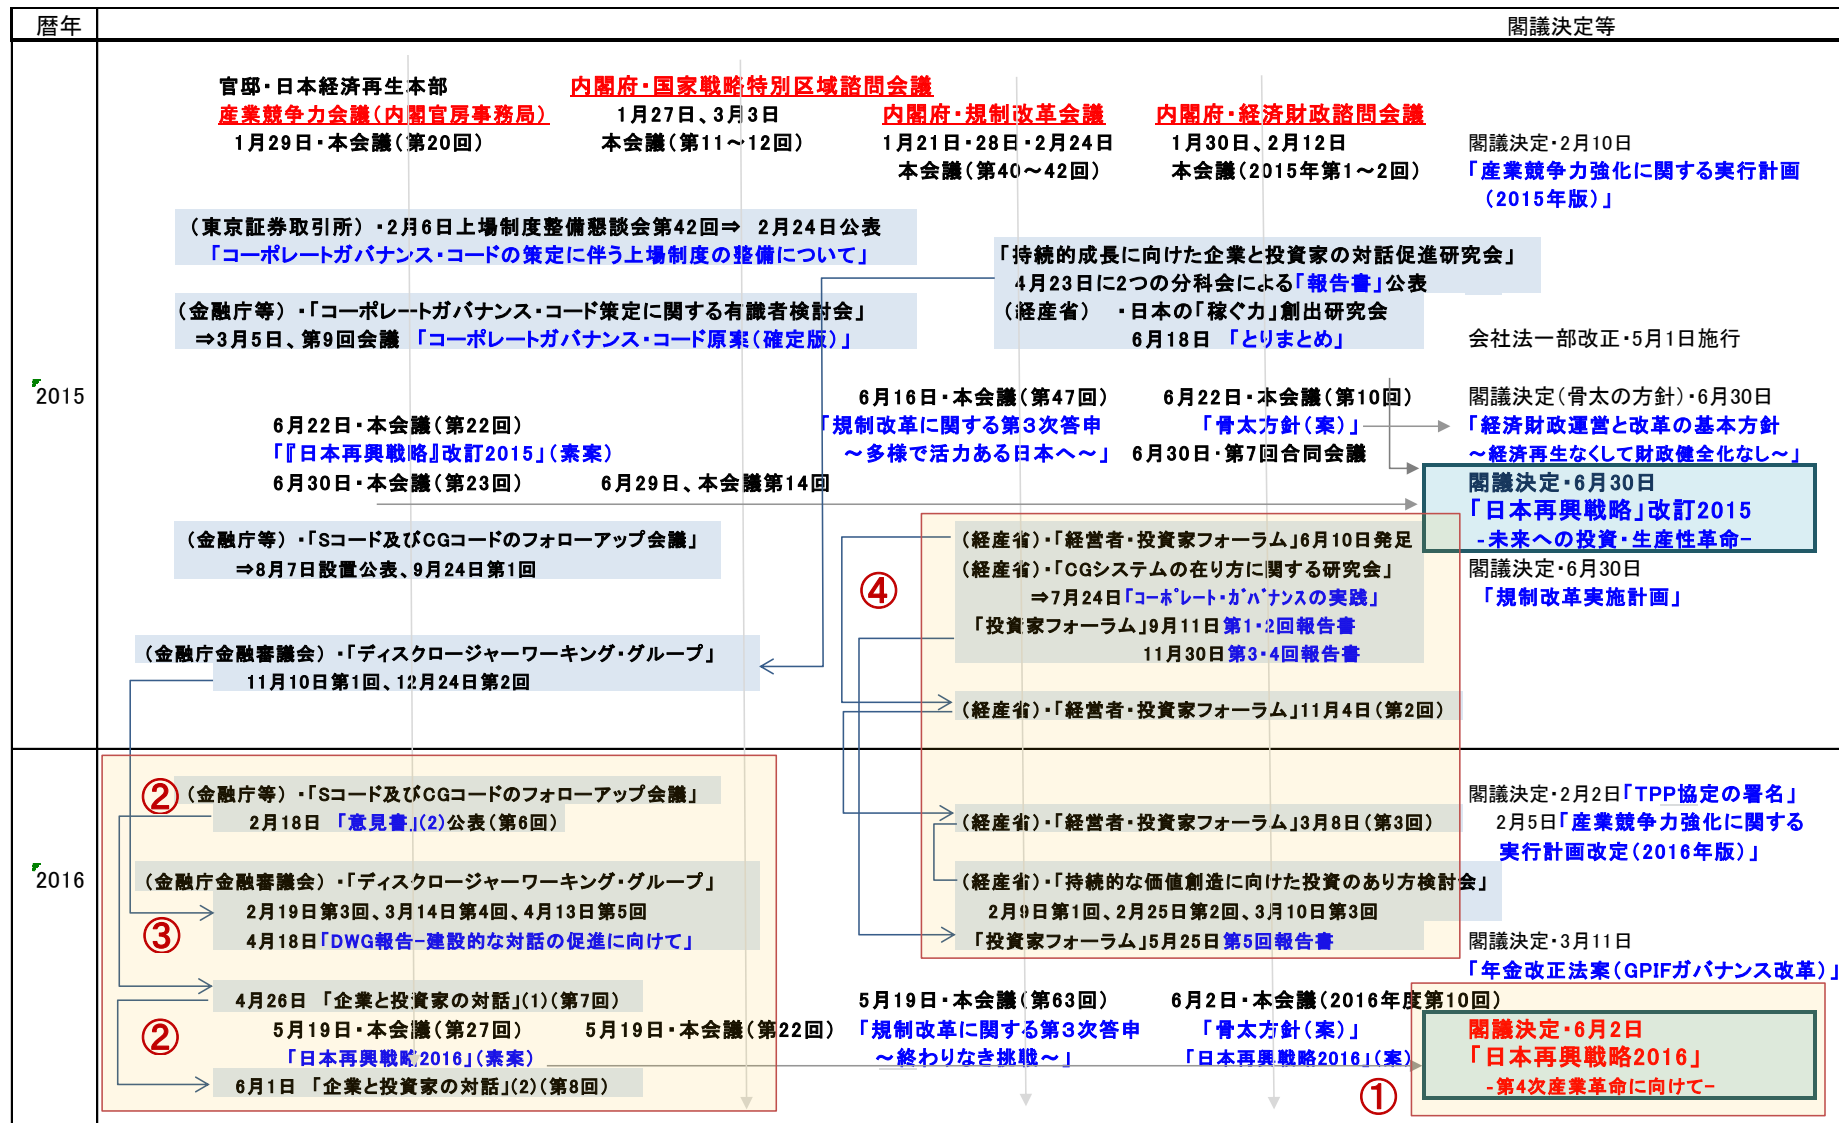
| 暦年 | 閣議決定等 |
|---|---|

2015

官邸・日本経済再生本部
産業競争力会議（内閣官房事務局）
1月29日・本会議（第20回）

内閣府・国家戦略特別区域諮問会議
1月27日、3月3日
本会議（第11～12回）

内閣府・規制改革会議
1月21日・28日・2月24日
本会議（第40～42回）

内閣府・経済財政諮問会議
1月30日、2月12日
本会議（2015年第1～2回）

閣議決定・2月10日
「産業競争力強化に関する実行計画（2015年版）」

（東京証券取引所）・2月6日上場制度整備懇談会第42回⇒ 2月24日公表
「コーポレートガバナンス・コードの策定に伴う上場制度の整備について」

「持続的成長に向けた企業と投資家の対話促進研究会」
4月23日に2つの分科会による「報告書」公表
（経産省） ・日本の「稼ぐ力」創出研究会
6月18日 「とりまとめ」

（金融庁等）・「コーポレートガバナンス・コード策定に関する有識者検討会」
⇒3月5日、第9回会議 「コーポレートガバナンス・コード原案（確定版）」

会社法一部改正・5月1日施行

6月16日・本会議（第47回）
「規制改革に関する第3次答申
～多様で活力ある日本へ～」

6月22日・本会議（第10回）
「骨太方針（案）」
6月30日・第7回合同会議

閣議決定（骨太の方針）・6月30日
「経済財政運営と改革の基本方針
～経済再生なくして財政健全化なし～」

6月22日・本会議（第22回）
「『日本再興戦略』改訂2015」（素案）
6月30日・本会議（第23回） 6月29日、本会議第14回

閣議決定・6月30日
「日本再興戦略」改訂2015
-未来への投資・生産性革命-

（金融庁等）・「Sコード及びCGコードのフォローアップ会議」
⇒8月7日設置公表、9月24日第1回

（経産省）・「経営者・投資家フォーラム」6月10日発足
（経産省）・「CGシステムの在り方に関する研究会」
⇒7月24日「コーポレート・ガバナンスの実践」
「投資家フォーラム」9月11日第1・2回報告書
11月30日第3・4回報告書

④

閣議決定・6月30日
「規制改革実施計画」

（金融庁金融審議会）・「ディスクロージャーワーキング・グループ」
11月10日第1回、12月24日第2回

（経産省）・「経営者・投資家フォーラム」11月4日（第2回）

2016

②（金融庁等）・「Sコード及びCGコードのフォローアップ会議」
2月18日 「意見書」(2)公表（第6回）

（経産省）・「経営者・投資家フォーラム」3月8日（第3回）

閣議決定・2月2日「TPP協定の署名」
2月5日「産業競争力強化に関する実行計画改定（2016年版）」

（金融庁金融審議会）・「ディスクロージャーワーキング・グループ」
2月19日第3回、3月14日第4回、4月13日第5回
③
4月18日「DWG報告-建設的な対話の促進に向けて」

（経産省）・「持続的な価値創造に向けた投資のあり方検討会」
2月9日第1回、2月25日第2回、3月10日第3回
「投資家フォーラム」5月25日第5回報告書

閣議決定・3月11日
「年金改正法案（GPIFガバナンス改革）」

4月26日 「企業と投資家の対話」(1)（第7回）
②
5月19日・本会議（第27回） 5月19日・本会議（第22回）
「日本再興戦略2016」（素案）
6月1日 「企業と投資家の対話」(2)（第8回）

5月19日・本会議（第63回）
「規制改革に関する第3次答申
～終わりなき挑戦～」

6月2日・本会議（2016年度第10回）
「骨太方針（案）」
「日本再興戦略2016」（案）

①

閣議決定・6月2日
「日本再興戦略2016」
-第4次産業革命に向けて-